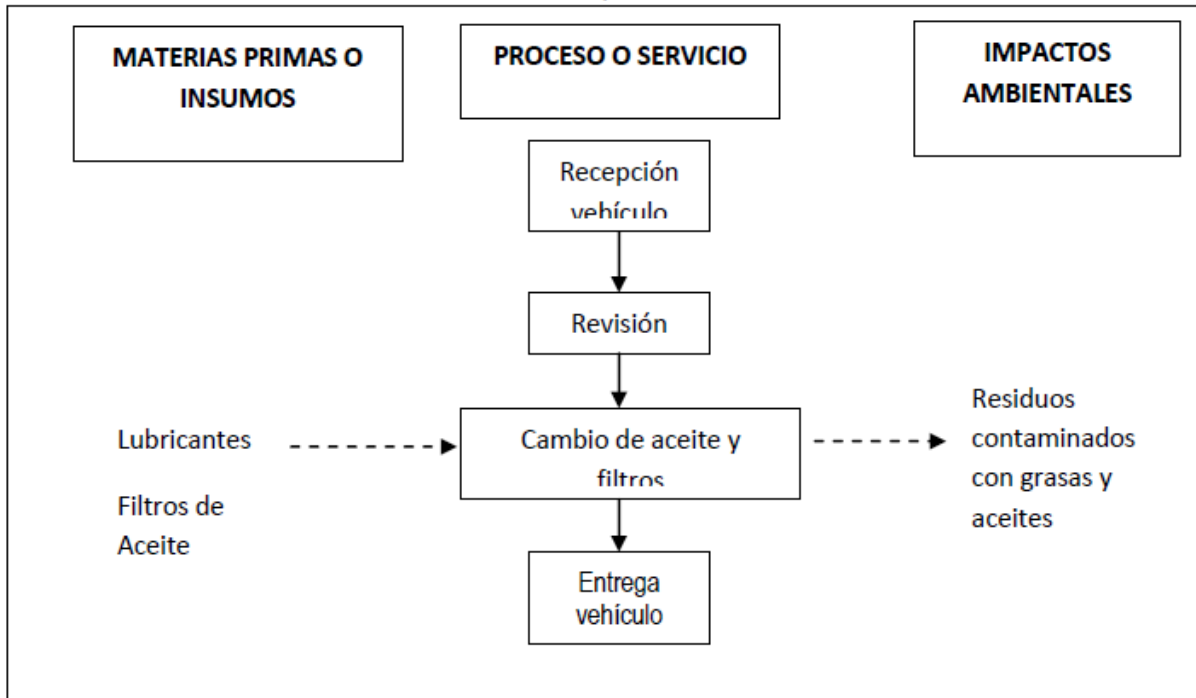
MATERIAS PRIMAS O INSUMOS

PROCESO O SERVICIO

IMPACTOS AMBIENTALES

Recepción vehículo

Revisión

Lubricantes

Filtros de Aceite

Cambio de aceite y filtros

Residuos contaminados con grasas y aceites

Entrega vehículo